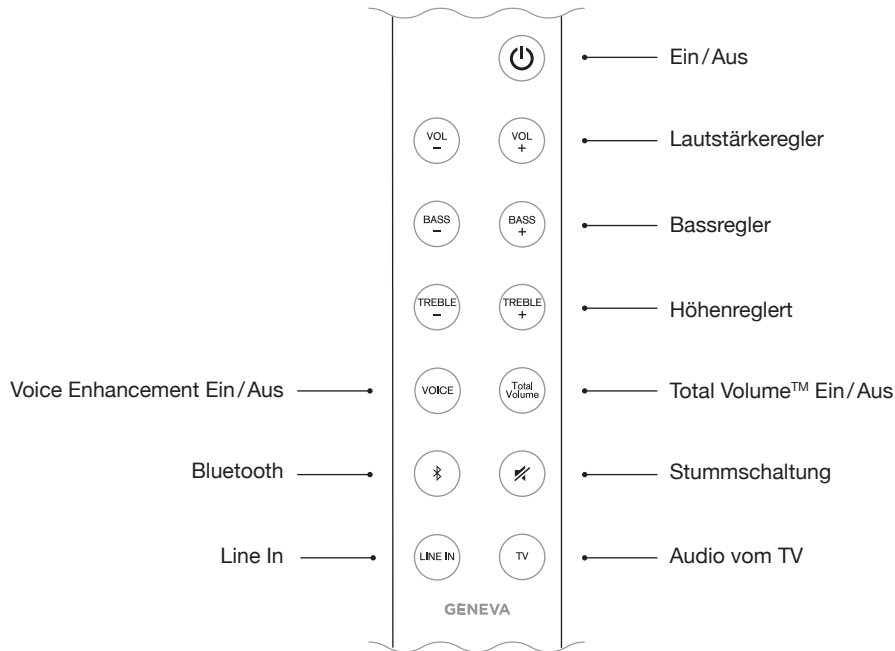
Ein/Aus

VOL − VOL +

Lautstärkeregler

BASS − BASS +

Bassregler

TREBLE − TREBLE +

Höhenreglert

Voice Enhancement Ein/Aus

VOICE Total Volume

Total Volume™ Ein/Aus

Bluetooth

Stummschaltung

Line In

LINE IN TV

Audio vom TV

GENEVA